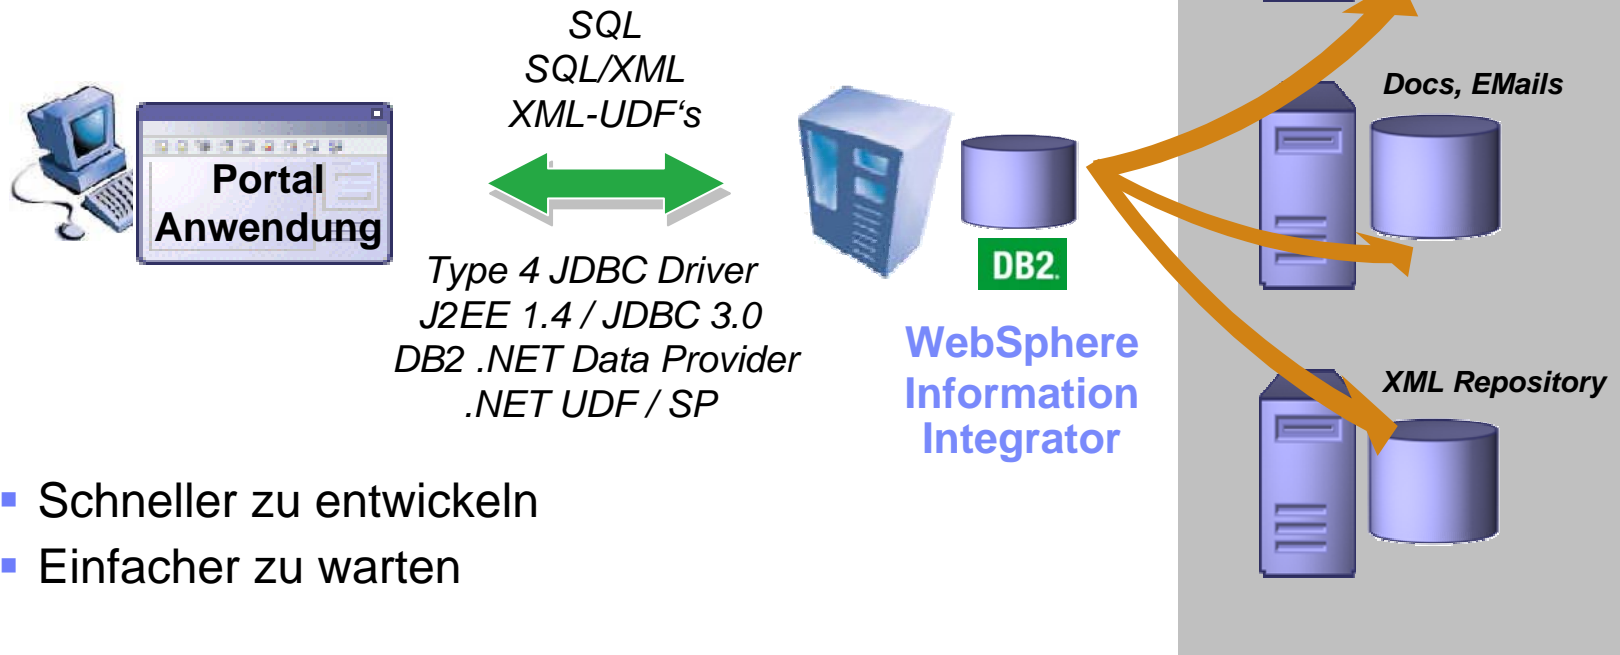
SQL
SQL/XML
XML-UDF‘s

Portal Anwendung

Type 4 JDBC Driver
J2EE 1.4 / JDBC 3.0
DB2 .NET Data Provider
.NET UDF / SP

DB2

WebSphere Information Integrator

Docs, EMails

XML Repository

- Schneller zu entwickeln
- Einfacher zu warten